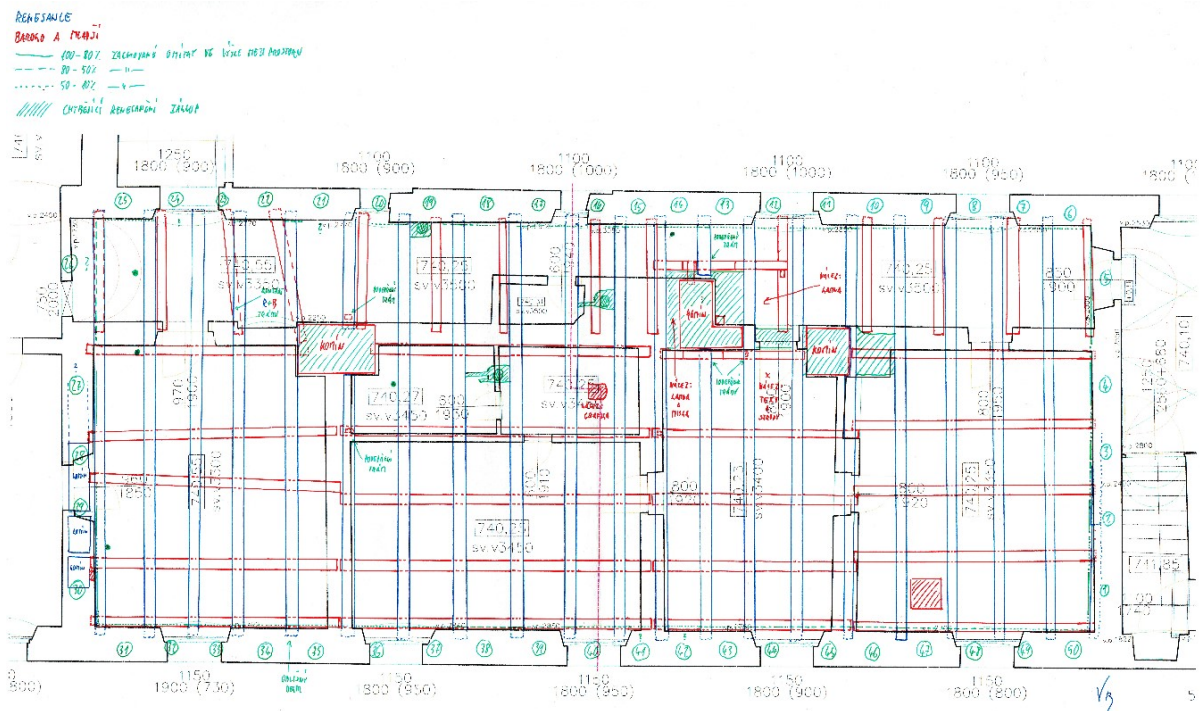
RENESANCE
BAROKO A MLADŠÍ
100-80% ZACHOVANÝ OMÍTKY VE VÝŠCE DESKY PODLAHY
80-50% —"—
50-10% —"—
CHYBĚJÍCÍ RENESANČNÍ ZÁKLOP

1250
1800 (900)
1100
1600 (900)
1100
1800 (1000)
1100
1800 (1000)
1100
1800 (950)
1100
1800

740,50
sv.v.

740,25
sv.v.3500

740,25
sv.v.3500

850
900

740,27
sv.v.3450

740,25
sv.v.

740,25
sv.v.3450

740,25
sv.v.3400

740,25
sv.v.3400

741,85

KOMÍN
KOMÍN
KOMÍN

1150
1900 (730)
1150
1800 (950)
1150
1800 (950)
1150
1800 (900)
1150
1800 (800)

VB